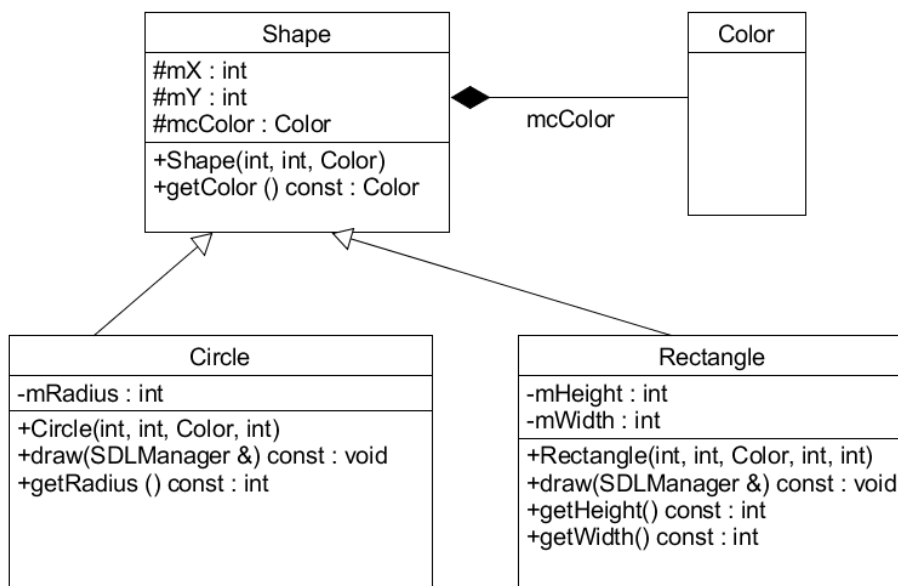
Shape

#mX : int
#mY : int
#mcColor : Color

+Shape(int, int, Color)
+getColor () const : Color

Color

mcColor

Circle

-mRadius : int

+Circle(int, int, Color, int)
+draw(SDLManager &) const : void
+getRadius () const : int

Rectangle

-mHeight : int
-mWidth : int

+Rectangle(int, int, Color, int, int)
+draw(SDLManager &) const : void
+getHeight() const : int
+getWidth() const : int